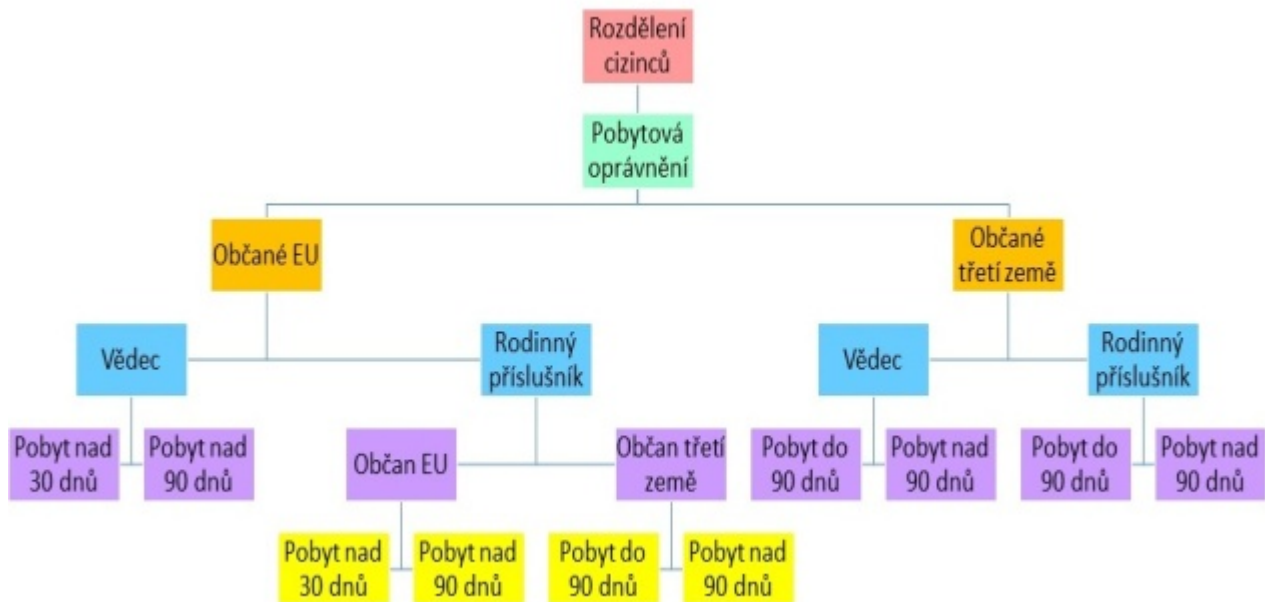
Rozdělení cizinců

Pobytová oprávnění

Občané EU

Občané třetí země

Vědec

Rodinný příslušník

Vědec

Rodinný příslušník

Pobyt nad 30 dnů

Pobyt nad 90 dnů

Občan EU

Občan třetí země

Pobyt do 90 dnů

Pobyt nad 90 dnů

Pobyt do 90 dnů

Pobyt nad 90 dnů

Pobyt nad 30 dnů

Pobyt nad 90 dnů

Pobyt do 90 dnů

Pobyt nad 90 dnů